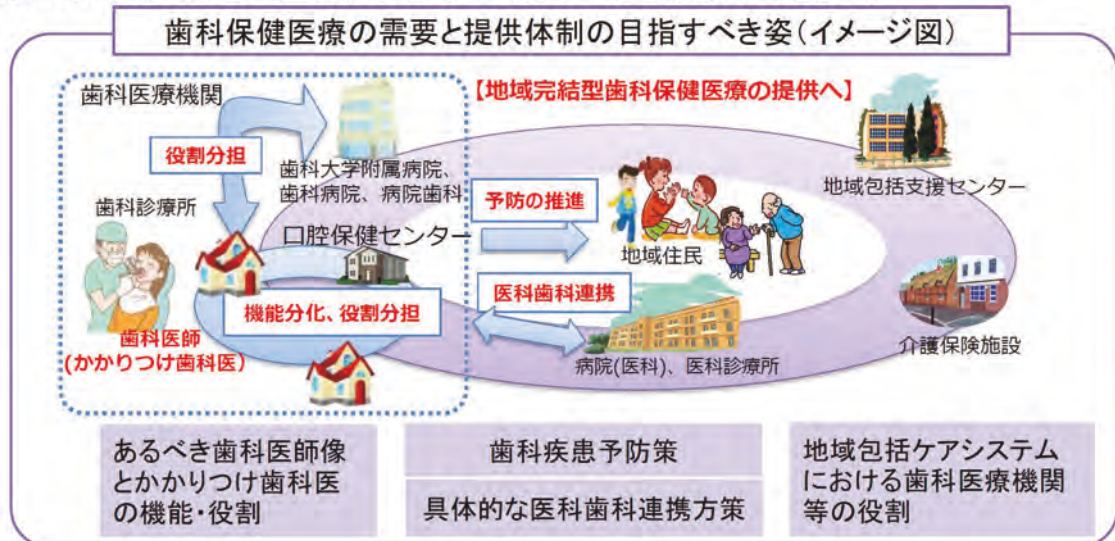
歯科保健医療の需要と提供体制の目指すべき姿（イメージ図）

歯科医療機関

【地域完結型歯科保健医療の提供へ】

役割分担

歯科大学附属病院、歯科病院、病院歯科

地域包括支援センター

歯科診療所

予防の推進

口腔保健センター

地域住民

医科歯科連携

機能分化、役割分担

歯科医師
（かかりつけ歯科医）

病院(医科)、医科診療所

介護保険施設

あるべき歯科医師像とかかりつけ歯科医の機能・役割

歯科疾患予防策

具体的な医科歯科連携方策

地域包括ケアシステムにおける歯科医療機関等の役割